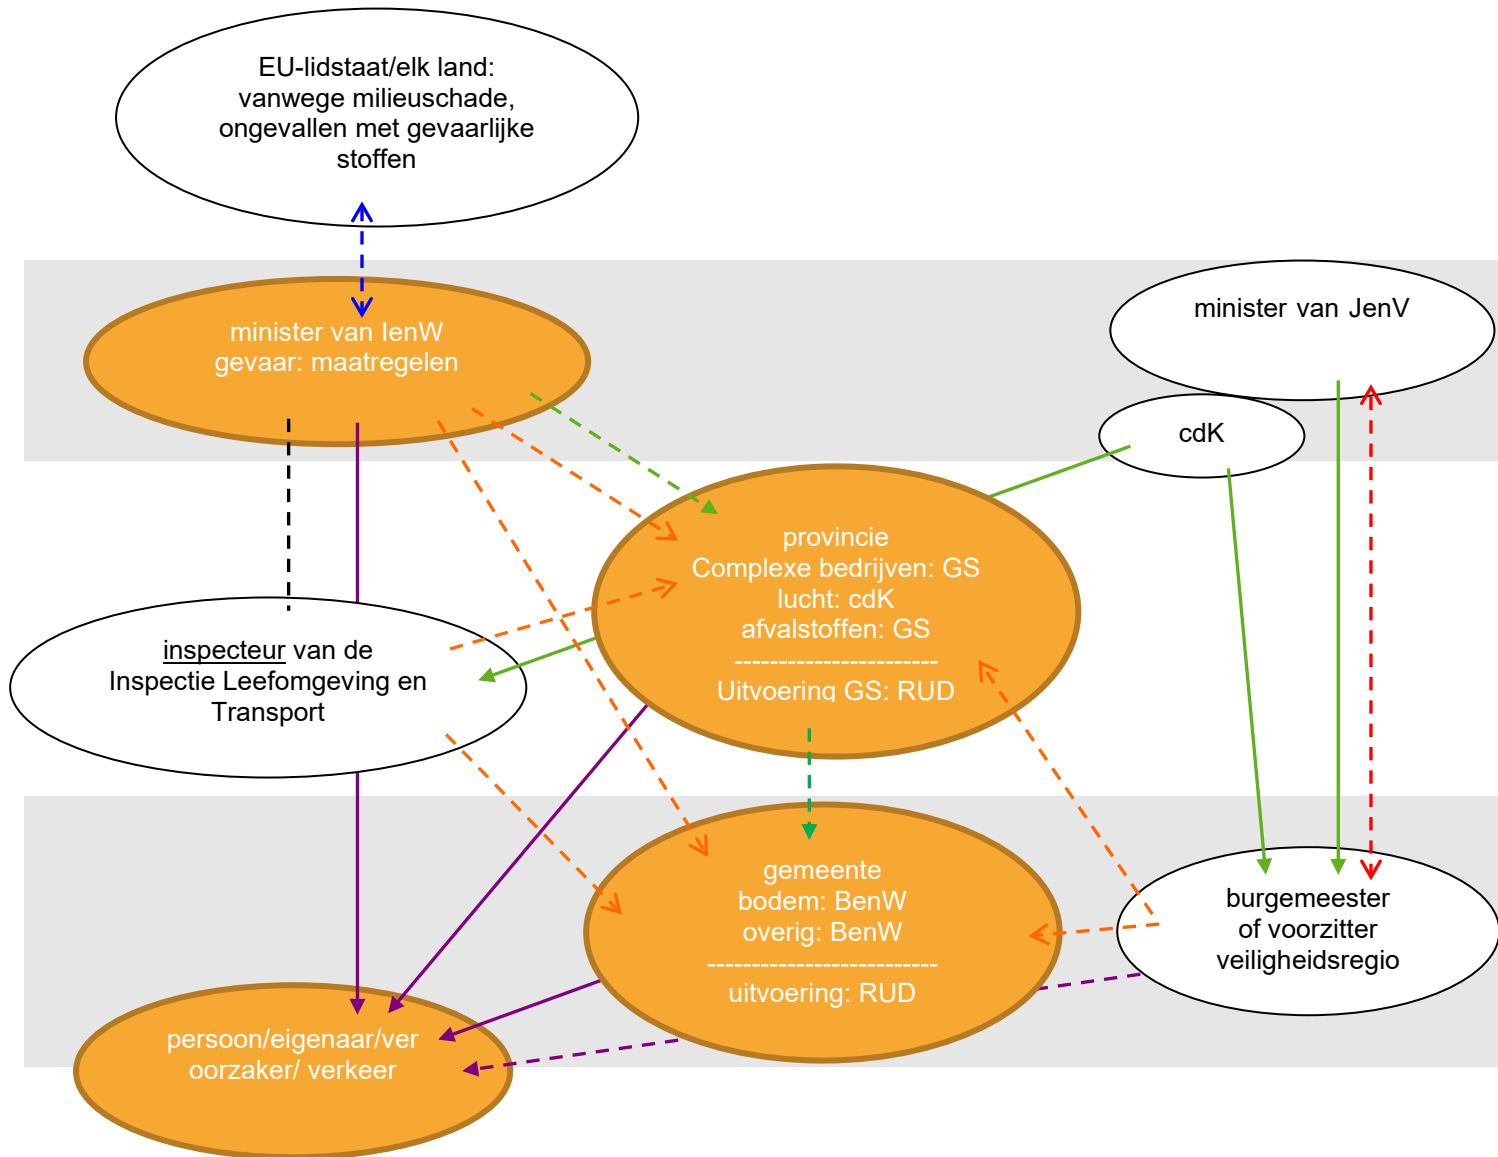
EU-lidstaat/elk land: vanwege milieuschade, ongevallen met gevaarlijke stoffen

minister van IenW
gevaar: maatregelen

minister van JenV

cdK

provincie
Complexe bedrijven: GS
lucht: cdK
afvalstoffen: GS
-----------------------
Uitvoering GS: RUD

inspecteur van de Inspectie Leefomgeving en Transport

gemeente
bodem: BenW
overig: BenW
-------------------------
uitvoering: RUD

burgemeester of voorzitter veiligheidsregio

persoon/eigenaar/ver oorzaker/ verkeer